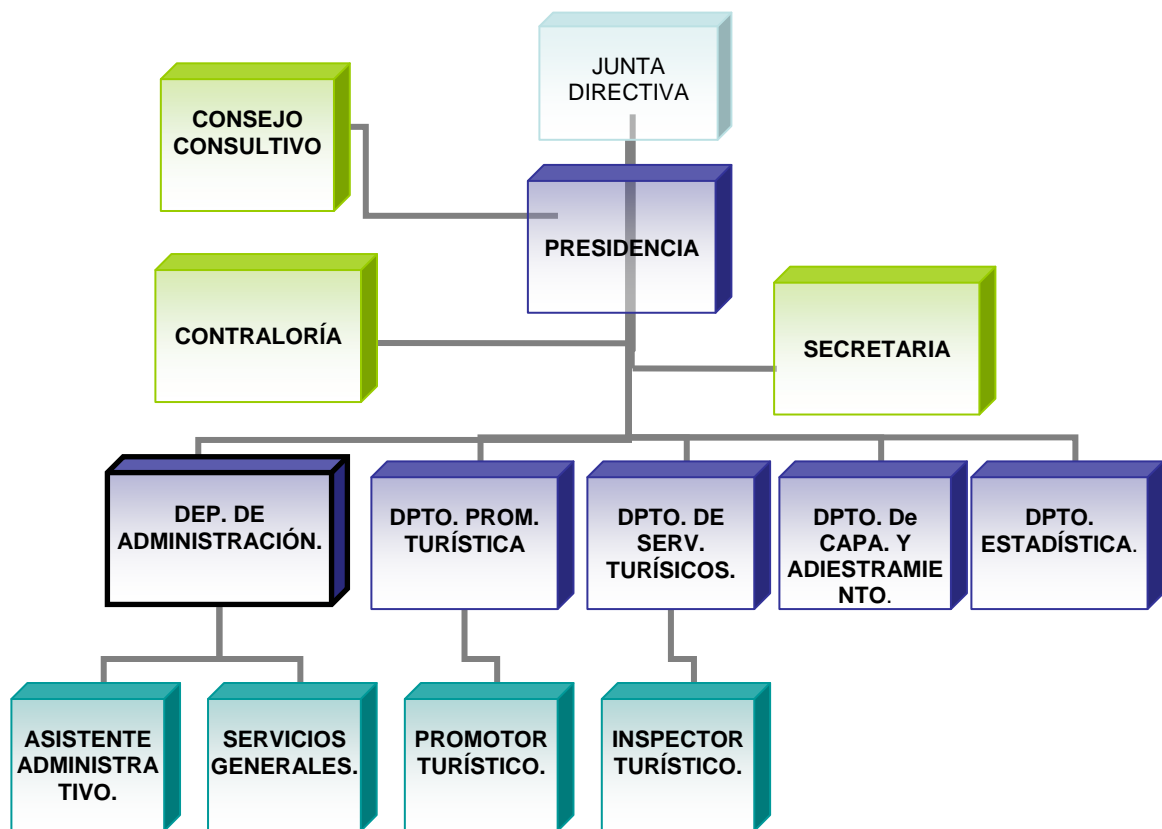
JUNTA DIRECTIVA

CONSEJO CONSULTIVO

PRESIDENCIA

CONTRALORÍA

SECRETARIA

DEP. DE ADMINISTRACIÓN.

DPTO. PROM. TURÍSTICA

DPTO. DE SERV. TURÍSICOS.

DPTO. De CAPA. Y ADIESTRAMIENTO.

DPTO. ESTADÍSTICA.

ASISTENTE ADMINISTRATIVO.

SERVICIOS GENERALES.

PROMOTOR TURÍSTICO.

INSPECTOR TURÍSTICO.